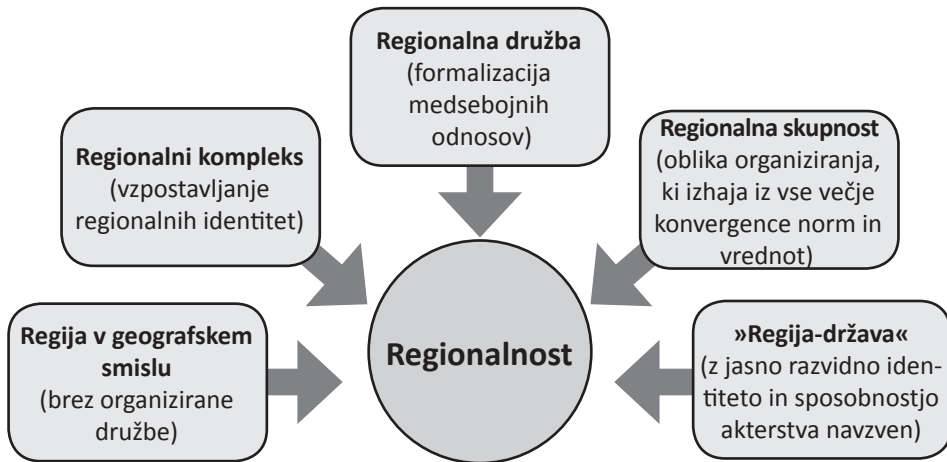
**Regionalna družba** (formalizacija medsebojnih odnosov)

**Regionalni kompleks** (vzpostavljanje regionalnih identitet)

**Regionalna skupnost** (oblika organiziranja, ki izhaja iz vse večje konvergence norm in vrednot)

**Regija v geografskem smislu** (brez organizirane družbe)

**Regionalnost**

**»Regija-država«** (z jasno razvidno identiteto in sposobnostjo akterstva navzven)